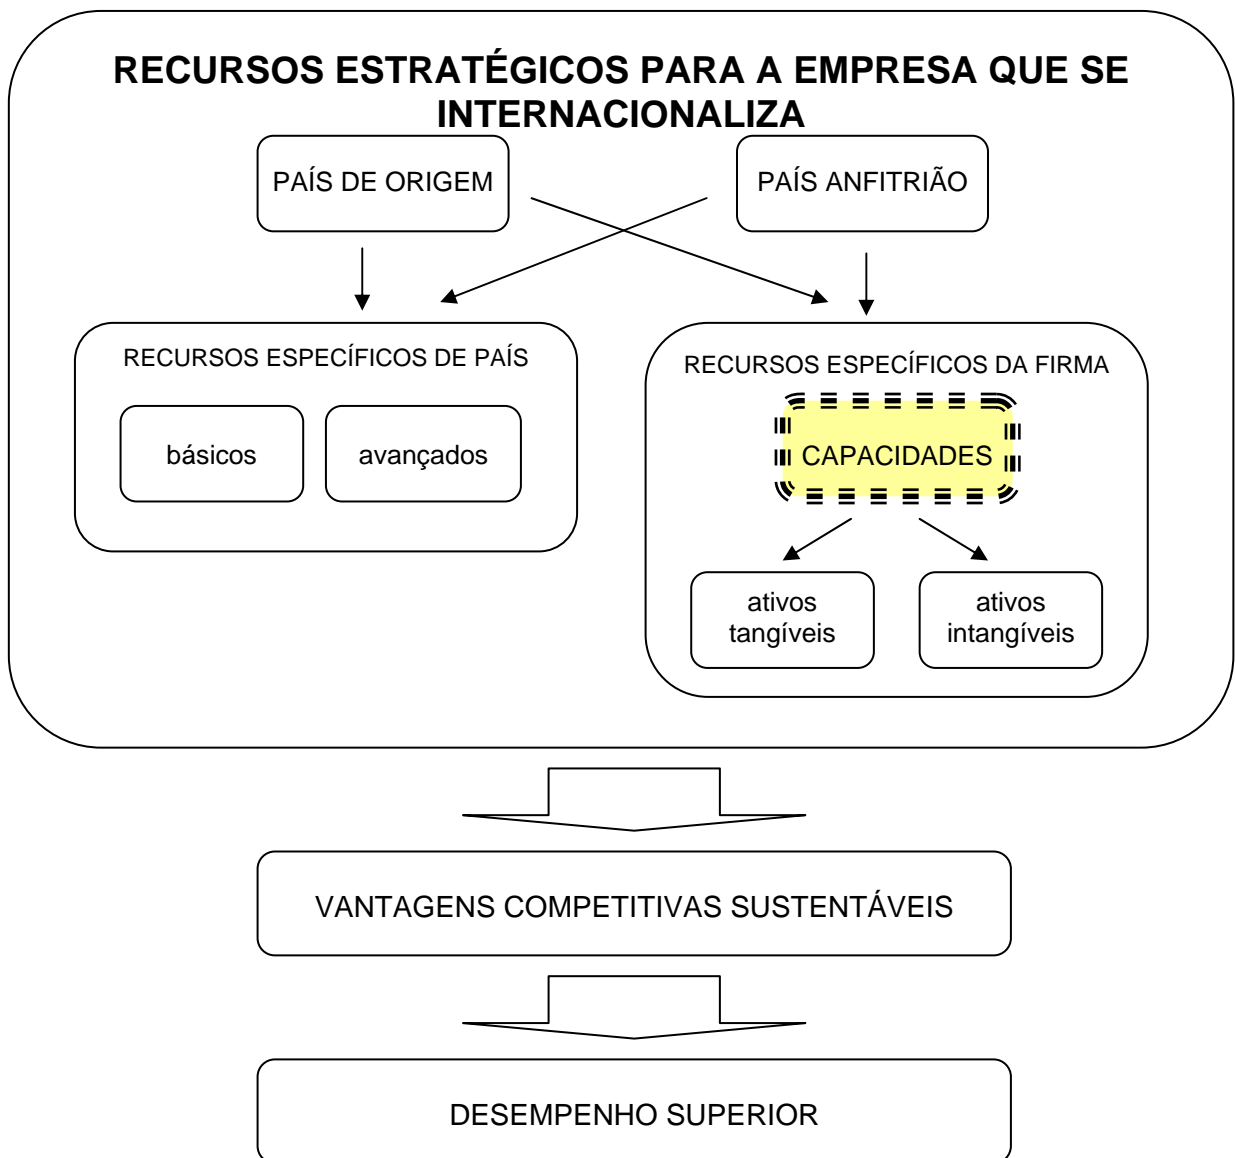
RECURSOS ESTRATÉGICOS PARA A EMPRESA QUE SE INTERNACIONALIZA

PAÍS DE ORIGEM

PAÍS ANFITRIÃO

RECURSOS ESPECÍFICOS DE PAÍS

básicos

avançados

RECURSOS ESPECÍFICOS DA FIRMA

CAPACIDADES

ativos tangíveis

ativos intangíveis

VANTAGENS COMPETITIVAS SUSTENTÁVEIS

DESEMPENHO SUPERIOR